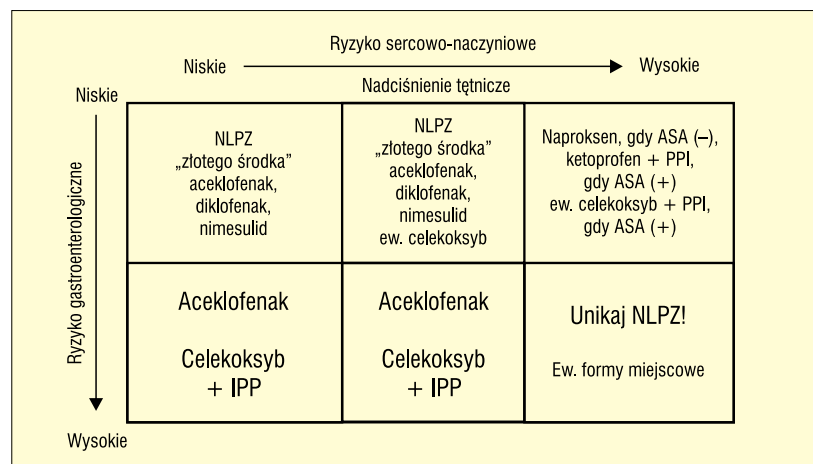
Ryzyko sercowo-naczyniowe

Niskie → Wysokie

Nadciśnienie tętnicze

Niskie

Ryzyko gastroenterologiczne

Wysokie

| NLPZ „złotego środka” aceklofenak, diklofenak, nimesulid | NLPZ „złotego środka” aceklofenak, diklofenak, nimesulid ew. celekoksyb | Naproksen, gdy ASA (–), ketoprofen + PPI, gdy ASA (+) ew. celekoksyb + PPI, gdy ASA (+) |
|---|---|---|
| Aceklofenak Celekoksyb + IPP | Aceklofenak Celekoksyb + IPP | Unikaj NLPZ! Ew. formy miejscowe |